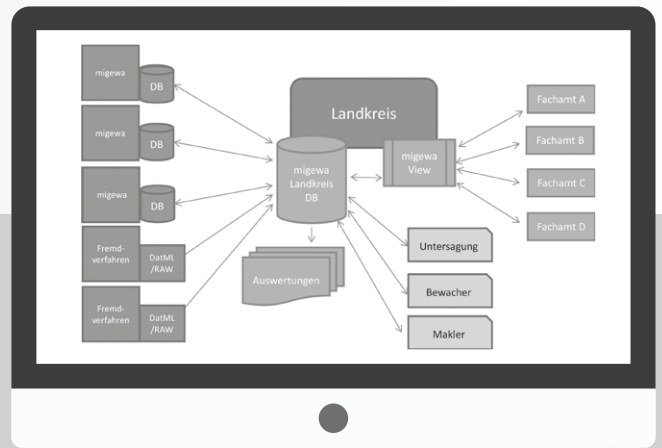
migewa
DB
migewa
DB
migewa
DB
Fremdverfahren
DatML/RAW
Fremdverfahren
DatML/RAW
Landkreis
migewa Landkreis DB
migewa View
Auswertungen
Untersagung
Bewacher
Makler
Fachamt A
Fachamt B
Fachamt C
Fachamt D